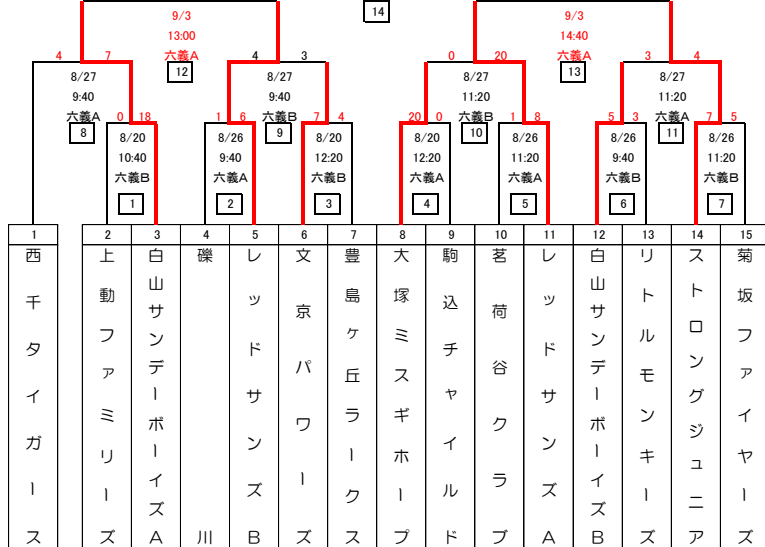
14

9/3
13:00
六義A
12

9/3
14:40
六義A
13

4 7 4 3 0 20 3 4

8/27
9:40
六義A
8

8/27
9:40
六義B
9

8/27
11:20
六義B
10

8/27
11:20
六義A
11

0 18 1 6 7 4 20 0 1 8 5 3 7 5

8/20
10:40
六義B
1

8/26
9:40
六義A
2

8/20
12:20
六義B
3

8/20
12:20
六義A
4

8/26
11:20
六義A
5

8/26
9:40
六義B
6

8/26
11:20
六義B
7

| 1 | 2 | 3 | 4 | 5 | 6 | 7 | 8 | 9 | 10 | 11 | 12 | 13 | 14 | 15 |
|---|---|---|---|---|---|---|---|---|---|---|---|---|---|---|
| 西千タイガース | 上動ファミリーズ | 白山サンデーボーイズA | 礫川 | レッドサンズB | 文京パワーズ | 豊島ヶ丘ラークス | 大塚ミスギホープ | 駒込チャイルド | 茗荷谷クラブ | レッドサンズA | 白山サンデーボーイズB | リトルモンキーズ | ストロングジュニア | 菊坂ファイヤーズ |